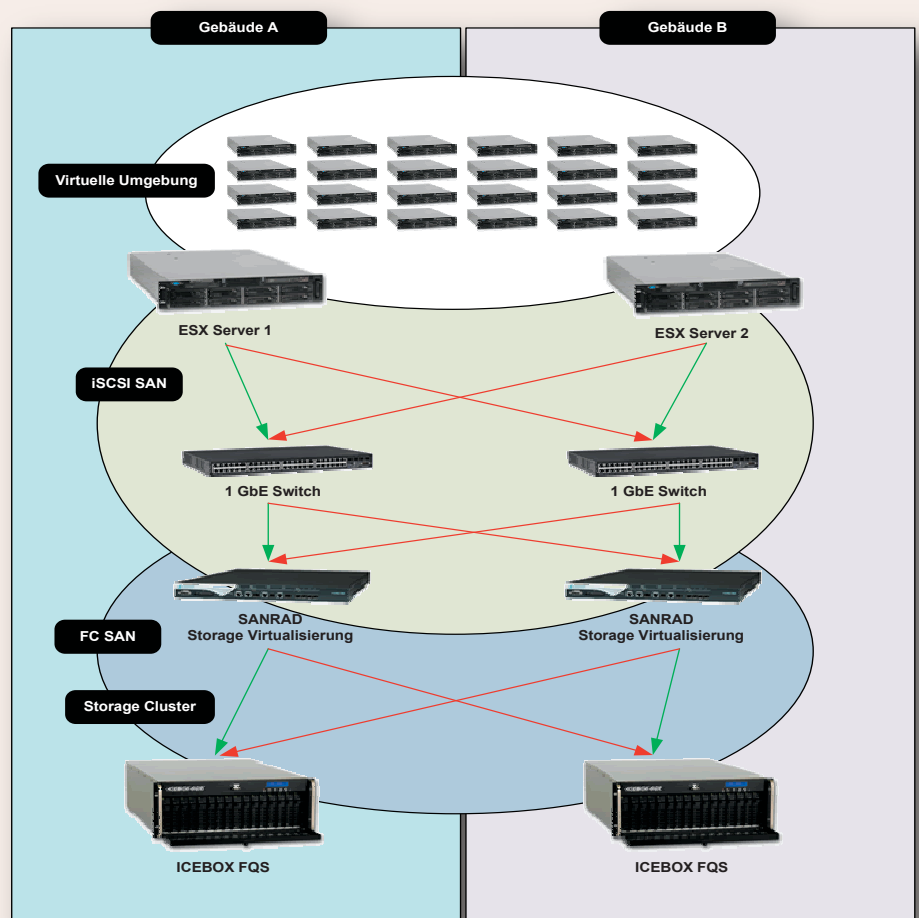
Gebäude A

Gebäude B

Virtuelle Umgebung

ESX Server 1

ESX Server 2

iSCSI SAN

1 GbE Switch

1 GbE Switch

FC SAN

SANRAD
Storage Virtualisierung

SANRAD
Storage Virtualisierung

Storage Cluster

ICEBOX FQS

ICEBOX FQS